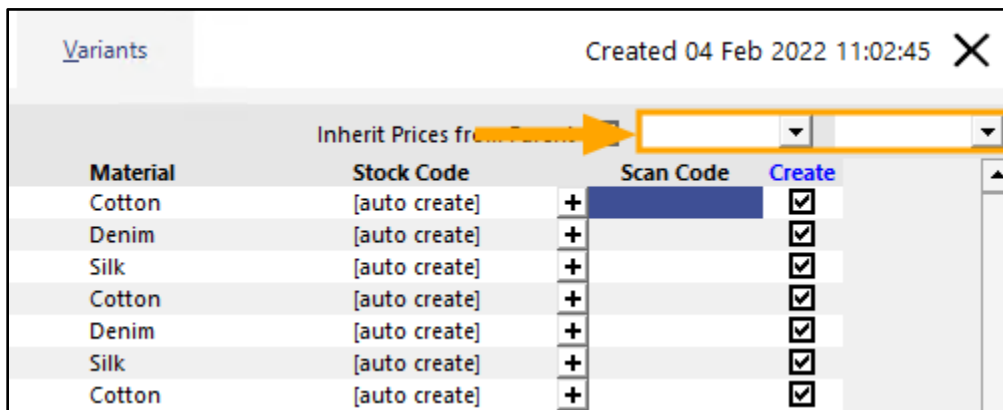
Variants

Created 04 Feb 2022 11:02:45 X

Inherit Prices fro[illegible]

| Material | Stock Code | | Scan Code | Create |
|---|---|---|---|---|
| Cotton | [auto create] | + | | ☑ |
| Denim | [auto create] | + | | ☑ |
| Silk | [auto create] | + | | ☑ |
| Cotton | [auto create] | + | | ☑ |
| Denim | [auto create] | + | | ☑ |
| Silk | [auto create] | + | | ☑ |
| Cotton | [auto create] | + | | ☑ |